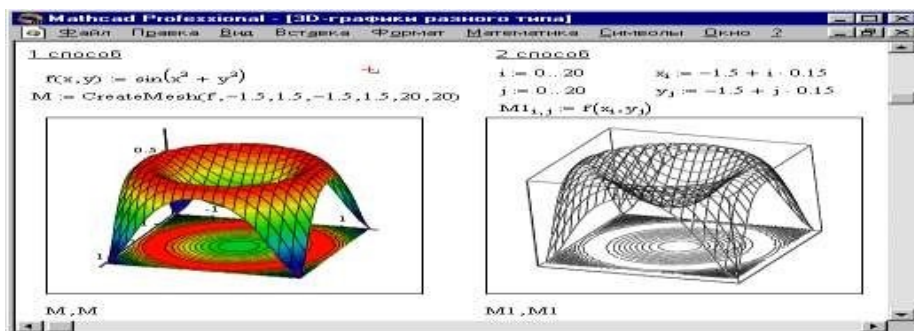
Mathcad Professional - [3D-графики разного типа]

Файл Правка Вид Вставка Формат Математика Символы Окно ?

1 способ

$f(x,y) := \sin(x^2 + y^2)$

M := CreateMesh(f, −1.5, 1.5, −1.5, 1.5, 20, 20)

0.5

−1

1

1

M, M

2 способ

i := 0 .. 20

j := 0 .. 20

$x_i := -1.5 + i \cdot 0.15$

$y_j := -1.5 + j \cdot 0.15$

$M1_{i,j} := f(x_i, y_j)$

M1, M1